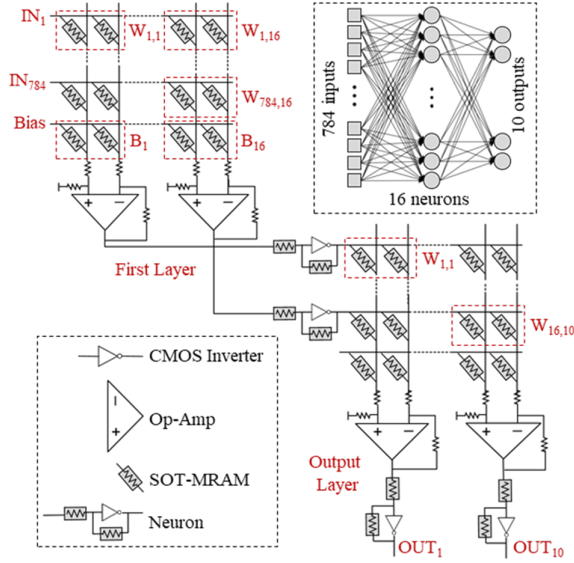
$IN_1$

$W_{1,1}$

$W_{1,16}$

$IN_{784}$

$W_{784,16}$

Bias

$B_1$

$B_{16}$

784 inputs

10 outputs

16 neurons

First Layer

$W_{1,1}$

$W_{16,10}$

CMOS Inverter

Op-Amp

SOT-MRAM

Neuron

Output Layer

$OUT_1$

$OUT_{10}$